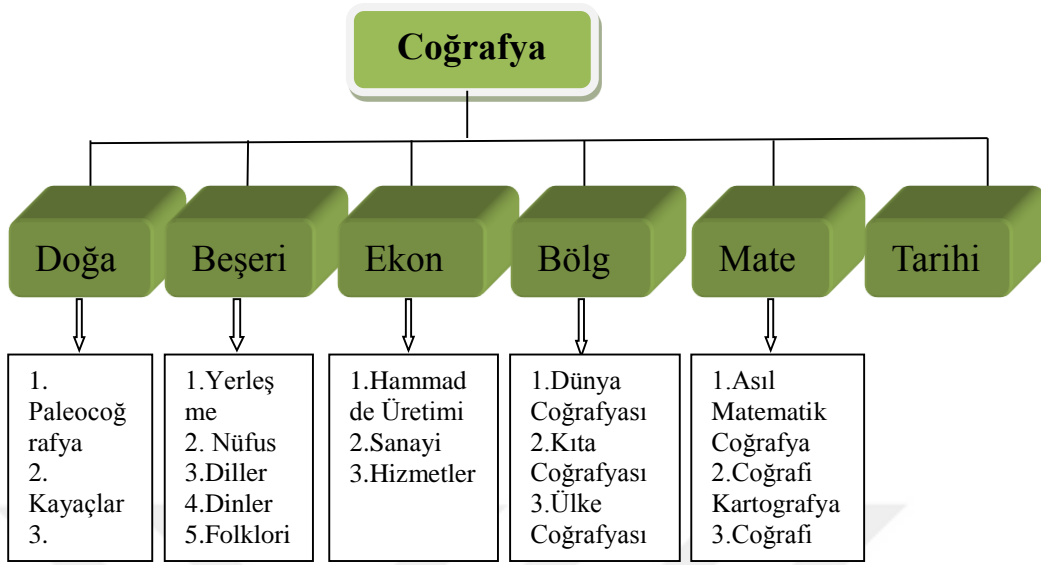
Coğrafya

Doğa

Beşeri

Ekon

Bölg

Mate

Tarihi

1. Paleocoğrafya
2. Kayaçlar
3.

1.Yerleşme
2. Nüfus
3.Diller
4.Dinler
5.Folklori

1.Hammadde Üretimi
2.Sanayi
3.Hizmetler

1.Dünya Coğrafyası
2.Kıta Coğrafyası
3.Ülke Coğrafyası

1.Asıl Matematik Coğrafya
2.Coğrafi Kartografya
3.Coğrafi